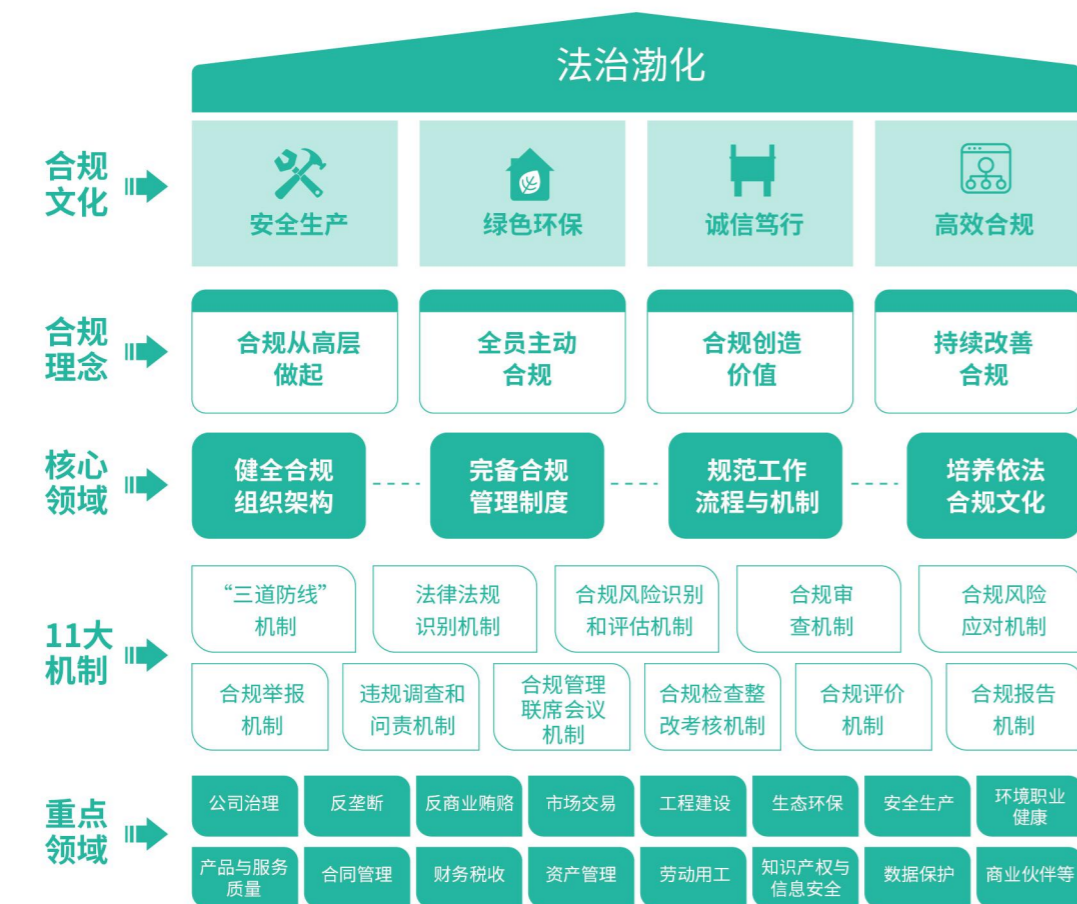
法治渤化

合规文化

安全生产

绿色环保

诚信笃行

高效合规

合规理念

合规从高层做起

全员主动合规

合规创造价值

持续改善合规

核心领域

健全合规组织架构

完备合规管理制度

规范工作流程与机制

培养依法合规文化

11大机制

“三道防线”机制

法律法规识别机制

合规风险识别和评估机制

合规审查机制

合规风险应对机制

合规举报机制

违规调查和问责机制

合规管理联席会议机制

合规检查整改考核机制

合规评价机制

合规报告机制

重点领域

公司治理

反垄断

反商业贿赂

市场交易

工程建设

生态环保

安全生产

环境职业健康

产品与服务质量

合同管理

财务税收

资产管理

劳动用工

知识产权与信息安全

数据保护

商业伙伴等